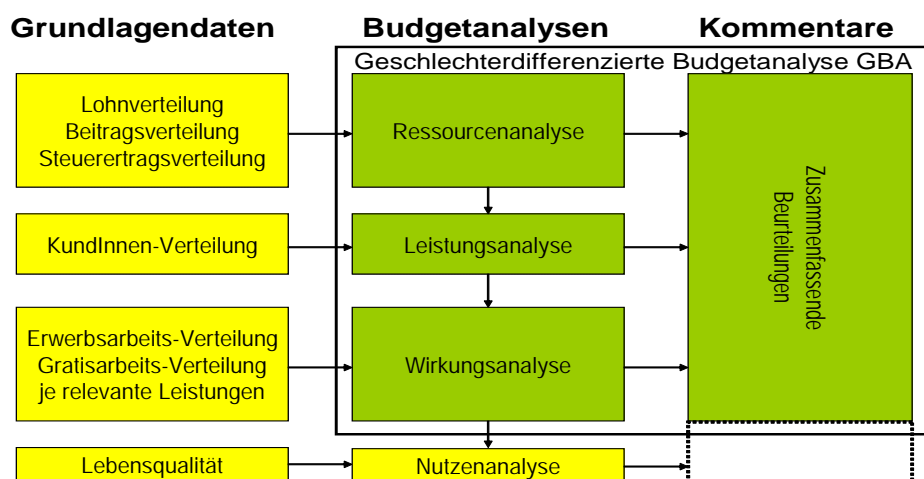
Grundlagendaten

Budgetanalysen

Kommentare

Geschlechterdifferenzierte Budgetanalyse GBA

Lohnverteilung
Beitragsverteilung
Steuerertragsverteilung

Ressourcenanalyse

KundInnen-Verteilung

Leistungsanalyse

Erwerbsarbeits-Verteilung
Gratisarbeits-Verteilung
je relevante Leistungen

Wirkungsanalyse

Zusammenfassende Beurteilungen

Lebensqualität

Nutzenanalyse